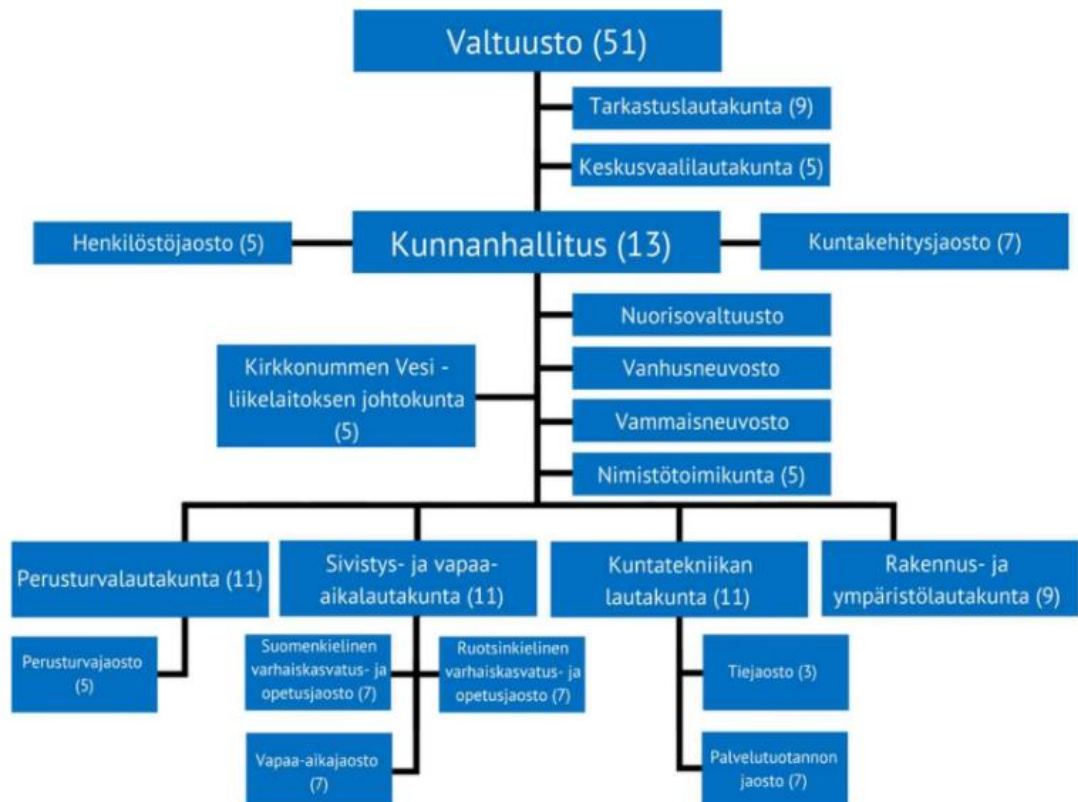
Valtuusto (51)

Tarkastuslautakunta (9)

Keskusvaalilautakunta (5)

Henkilöstöjaosto (5)

Kunnanhallitus (13)

Kuntakehitysjaosto (7)

Nuorisovaltuusto

Kirkkonummen Vesi -liikelaitoksen johtokunta (5)

Vanhusneuvosto

Vammaisneuvosto

Nimistötoimikunta (5)

Perusturvalautakunta (11)

Sivistys- ja vapaa-aikalautakunta (11)

Kuntatekniikan lautakunta (11)

Rakennus- ja ympäristölautakunta (9)

Perusturvajaosto (5)

Suomenkielinen varhaiskasvatus- ja opetusjaosto (7)

Ruotsinkielinen varhaiskasvatus- ja opetusjaosto (7)

Tiejaosto (3)

Vapaa-aikajaosto (7)

Palvelutuotannon jaosto (7)